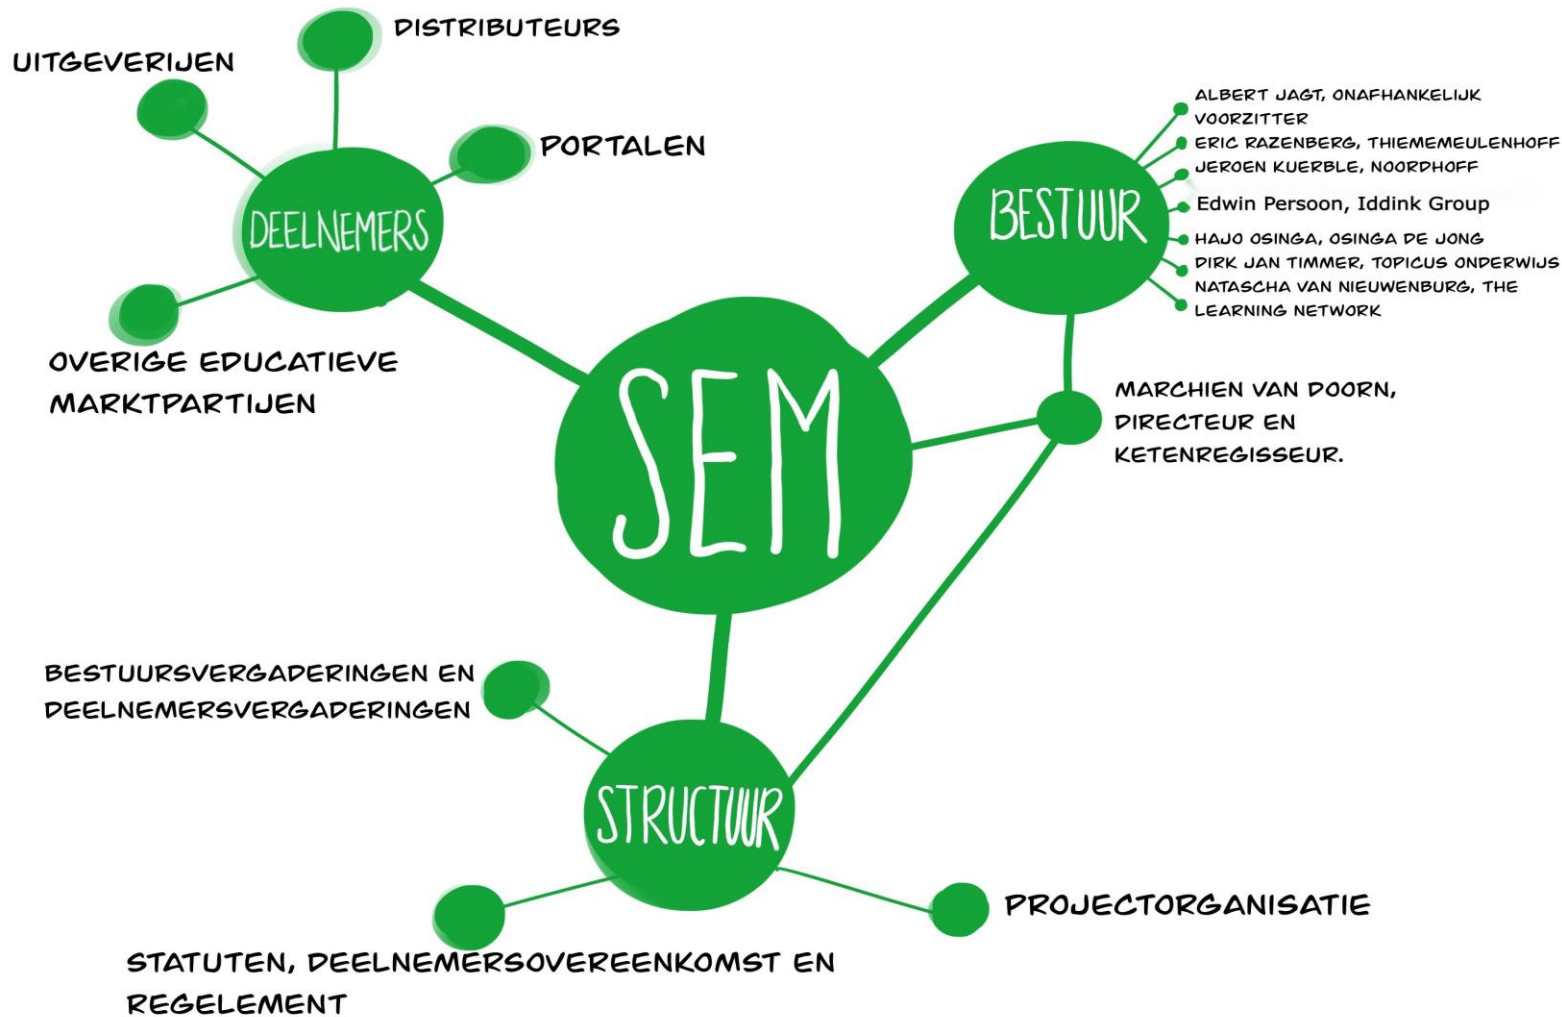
DISTRIBUTEURS

UITGEVERIJEN

PORTALEN

DEELNEMERS

OVERIGE EDUCATIEVE MARKTPARTIJEN

ALBERT JAGT, ONAFHANKELIJK VOORZITTER

ERIC RAZENBERG, THIEMEMEULENHOFF

JEROEN KUERBLE, NOORDHOFF

BESTUUR

Edwin Persoon, Iddink Group

HAJO OSINGA, OSINGA DE JONG

DIRK JAN TIMMER, TOPICUS ONDERWIJS

NATASCHA VAN NIEUWENBURG, THE LEARNING NETWORK

SEM

MARCHIEN VAN DOORN, DIRECTEUR EN KETENREGISSEUR.

BESTUURSVERGADERINGEN EN DEELNEMERSVERGADERINGEN

STRUCTUUR

PROJECTORGANISATIE

STATUTEN, DEELNEMERSOVEREENKOMST EN REGELEMENT